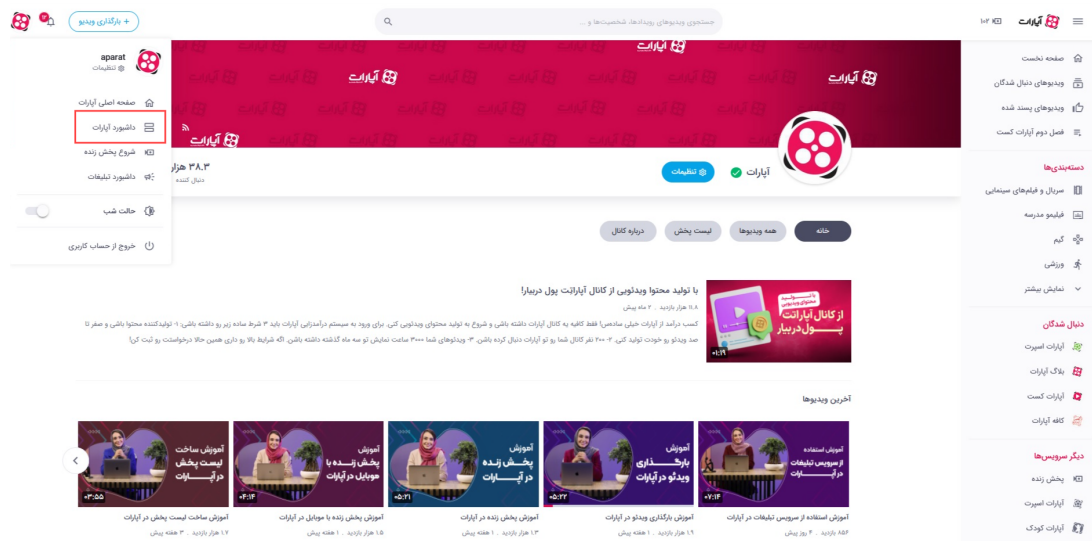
آپارات
جستجوی ویدیوهای رویدادها، شخصیت‌ها و ...
+ بارگذاری ویدیو

صفحه نخست
ویدیوهای دنبال شدگان
ویدیوهای پسند شده
فصل دوم آپارات کست

دسته‌بندی‌ها
سریال و فیلم‌های سینمایی
فیلیمو مدرسه
گیم
ورزش
نمایش بیشتر

دنبال شدگان
آپارات اسپرت
بلاگ آپارات
آپارات کست
کافه آپارات

دیگر سرویس‌ها
پخش زنده
آپارات اسپرت
آپارات کودک

aparat
تنظیمات
صفحه اصلی آپارات
داشبورد آپارات
شروع پخش زنده
داشبورد تبلیغات
حالت شب
خروج از حساب کاربری

آپارات
آپارات
تنظیمات
۳۸.۳ هزار
دنبال کننده

خانه
همه ویدیوها
لیست پخش
درباره کانال

با تولید محتوا ویدئویی از کانال آپاراتت پول دربیار!
۱۱.۸ هزار بازدید . ۲ ماه پیش
کسب درآمد از آپارات خیلی ساده‌س! فقط کافیه به کانال آپارات داشته باشی و شروع به تولید محتوای ویدئویی کنی. برای ورود به سیستم درآمدزایی آپارات باید ۳ شرط ساده زیر رو داشته باشی: ۱- تولیدکننده محتوا باشی و صفر تا صد ویدئو رو خودت تولید کنی. ۲- ۲۰۰ نفر کانال شما رو تو آپارات دنبال کرده باشن. ۳- ویدئوهای شما ۳۰۰۰ ساعت نمایش تو سه ماه گذشته داشته باشن. اگه شرایط بالا رو داری همین حالا درخواستت رو ثبت کن!
از کانال آپاراتت پول دربیار
۰۱:۱۹

آخرین ویدیوها

آموزش استفاده از سرویس تبلیغات در آپارات
۰۷:۱۴
آموزش استفاده از سرویس تبلیغات در آپارات
۸۵۶ بازدید . ۴ روز پیش

آموزش بارگذاری ویدئو در آپارات
۰۵:۲۲
آموزش بارگذاری ویدئو در آپارات
۱.۹ هزار بازدید . ۱ هفته پیش

آموزش پخش زنده در آپارات
۰۵:۲۱
آموزش پخش زنده در آپارات
۱.۳ هزار بازدید . ۱ هفته پیش

آموزش پخش زنده با موبایل در آپارات
۰۴:۱۴
آموزش پخش زنده با موبایل در آپارات
۱.۵ هزار بازدید . ۱ هفته پیش

آموزش ساخت لیست پخش در آپارات
۰۳:۵۵
آموزش ساخت لیست پخش در آپارات
۱.۷ هزار بازدید . ۱ هفته پیش